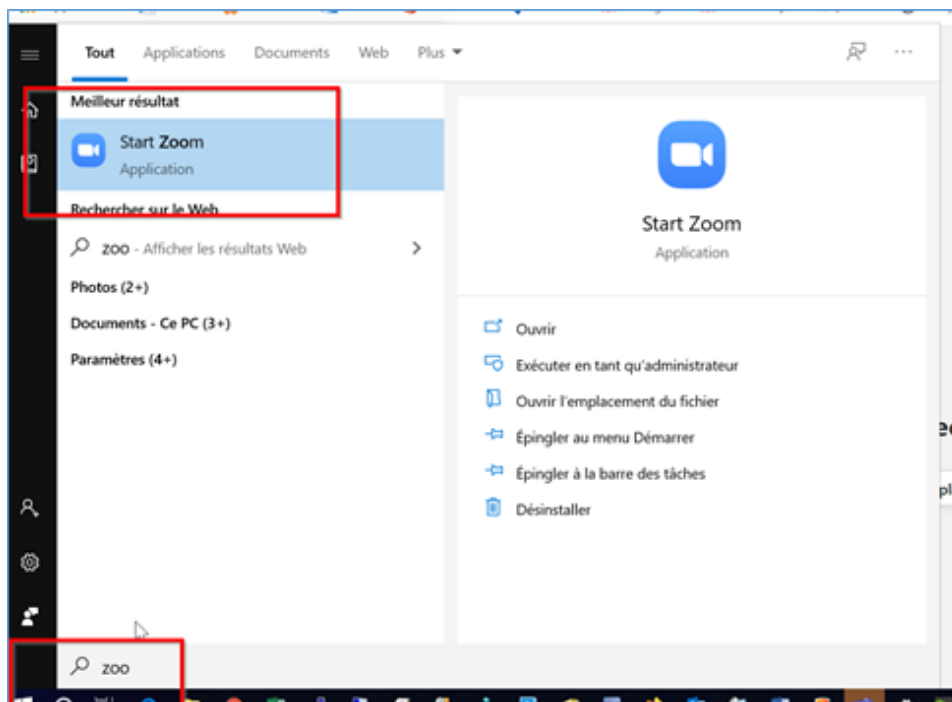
Tout Applications Documents Web Plus ▾

Meilleur résultat

Start Zoom
Application

Rechercher sur le Web

zoo - Afficher les résultats Web

Photos (2+)

Documents - Ce PC (3+)

Paramètres (4+)

Start Zoom
Application

Ouvrir

Exécuter en tant qu'administrateur

Ouvrir l'emplacement du fichier

Épingler au menu Démarrer

Épingler à la barre des tâches

Désinstaller

zoo